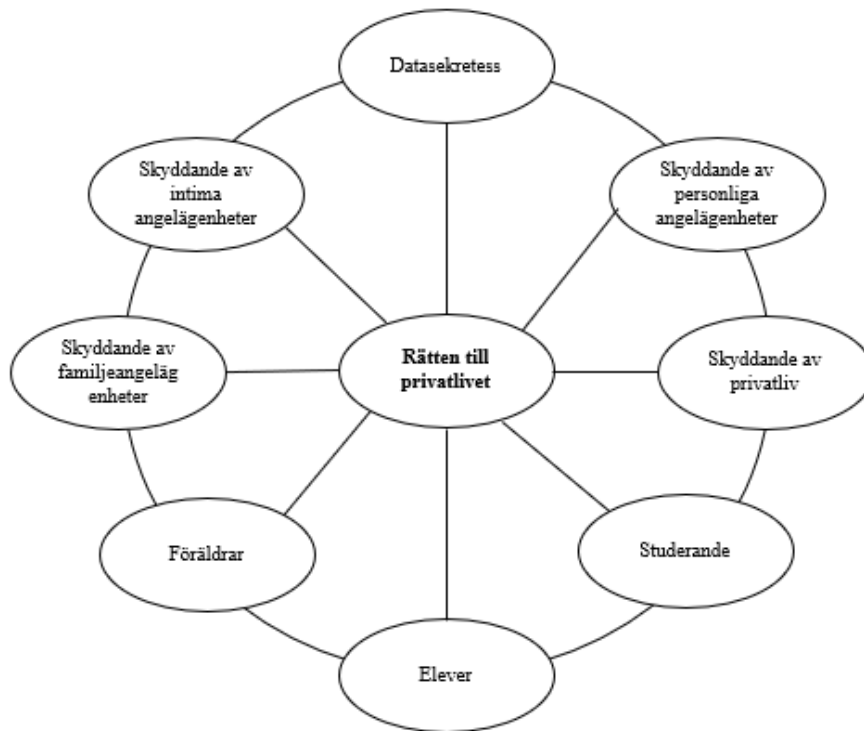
Datasekretess

Skyddande av intima angelägenheter

Skyddande av personliga angelägenheter

Skyddande av familjeangeläg enheter

Rätten till privatlivet

Skyddande av privatliv

Föräldrar

Studerande

Elever